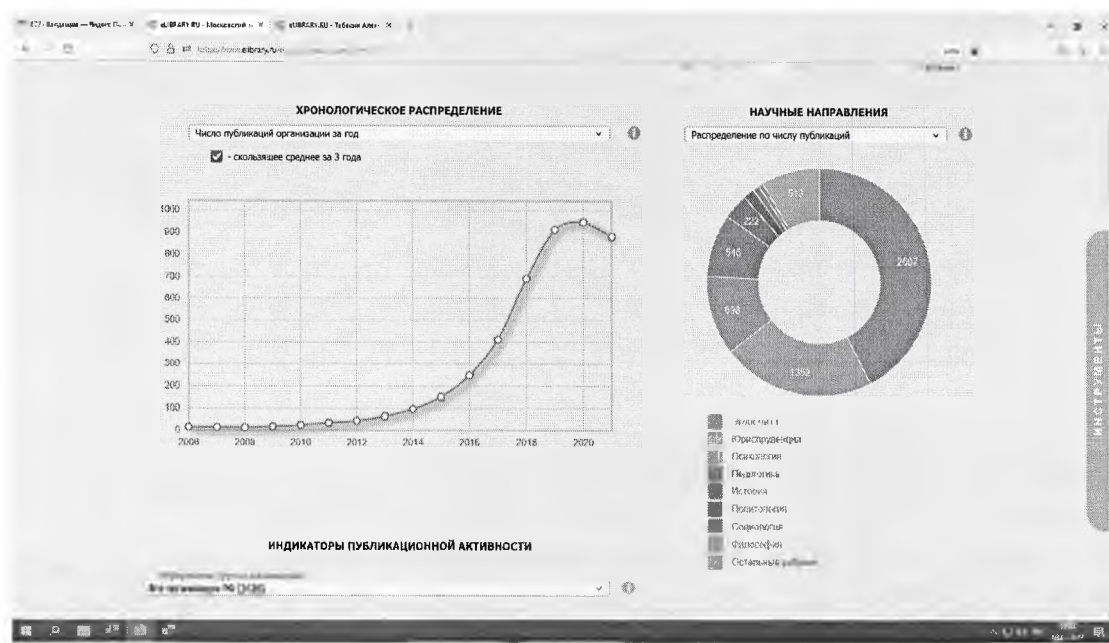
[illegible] — Яндекс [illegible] eLIBRARY.RU - Московский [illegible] eLIBRARY.RU - Таблица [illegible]

https://www.elibrary.ru/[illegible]

ХРОНОЛОГИЧЕСКОЕ РАСПРЕДЕЛЕНИЕ

Число публикаций организации за год

- скользящее среднее за 3 года

1000
900
800
700
600
500
400
300
200
100
0

2006 2008 2010 2012 2014 2016 2018 2020

НАУЧНЫЕ НАПРАВЛЕНИЯ

Распределение по числу публикаций

513
2907
1352
938
546
222

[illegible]
Юриспруденция
Психология
Педагогика
История
Политология
Социология
Философия
Остальные рубрики

ИНСТРУМЕНТЫ

ИНДИКАТОРЫ ПУБЛИКАЦИОННОЙ АКТИВНОСТИ

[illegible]
Все организации РФ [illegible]